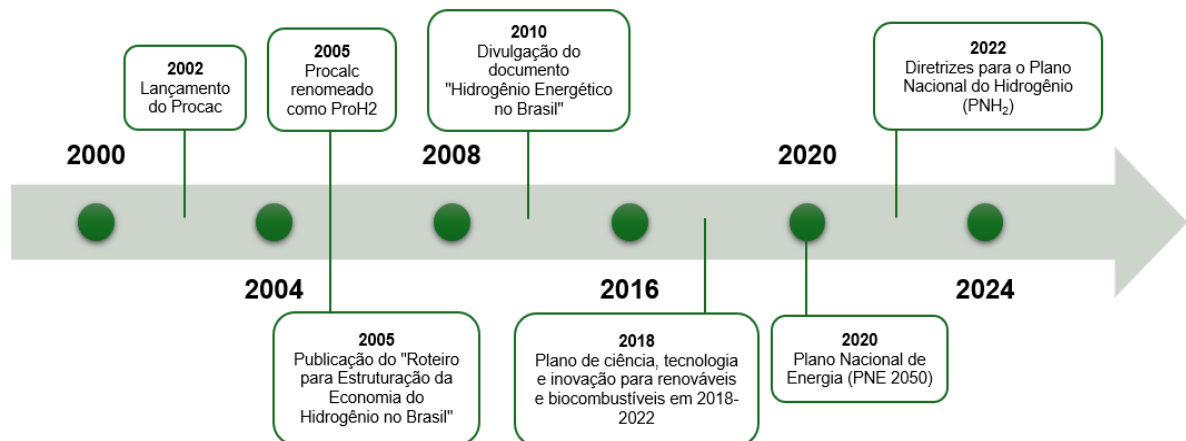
2002
Lançamento do Procac

2005
Procalc renomeado como ProH2

2010
Divulgação do documento "Hidrogênio Energético no Brasil"

2022
Diretrizes para o Plano Nacional do Hidrogênio ($PNH_2$)

2000

2008

2020

2004

2016

2024

2005
Publicação do "Roteiro para Estruturação da Economia do Hidrogênio no Brasil"

2018
Plano de ciência, tecnologia e inovação para renováveis e biocombustíveis em 2018-2022

2020
Plano Nacional de Energia (PNE 2050)